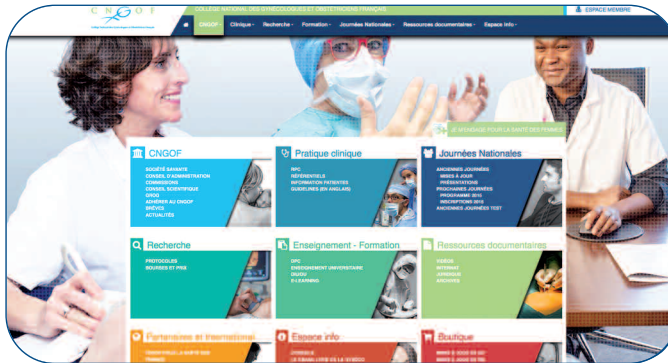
CNGOF

COLLÈGE NATIONAL DES GYNÉCOLOGUES ET OBSTÉTRICIENS FRANÇAIS

ESPACE MEMBRE

CNGOF · Clinique · Recherche · Formation · Journées Nationales · Ressources documentaires · Espace info

JE M'ENGAGE POUR LA SANTÉ DES FEMMES

CNGOF
SOCIÉTÉ SAVANTE
CONSEIL D'ADMINISTRATION
COMMISSIONS
CONSEIL SCIENTIFIQUE
GYGG
ADHÉRER AU CNGOF
BRÈVES
ACTUALITÉS

Pratique clinique
RPC
RÉFÉRENTIELS
INFORMATION PATIENTES
GUIDELINES (EN ANGLAIS)

Journées Nationales
ANCIENNES JOURNÉES
MISES À JOUR
PRÉSENTATIONS
PROCHAINES JOURNÉES
PROGRAMME 2015
INSCRIPTIONS 2015
ANCIENNES JOURNÉES TEST

Recherche
PROTOCOLES
BOURSES ET PRIX

Enseignement - Formation
DPC
ENSEIGNEMENT UNIVERSITAIRE
DIU/DU
E-LEARNING

Ressources documentaires
VIDÉOS
INTERNAT
JOURNAUX
ARCHIVES

Partenaires et International
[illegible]

Espace info
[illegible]

Boutique
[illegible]